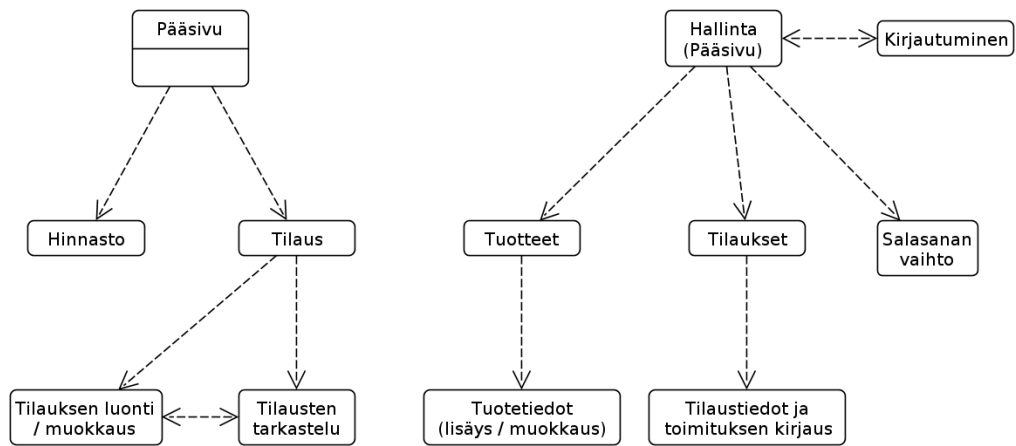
Pääsivu

Hinnasto

Tilaus

Tilauksen luonti / muokkaus

Tilausten tarkastelu

Hallinta (Pääsivu)

Kirjautuminen

Tuotteet

Tilaukset

Salasanan vaihto

Tuotetiedot (lisäys / muokkaus)

Tilaustiedot ja toimituksen kirjaus